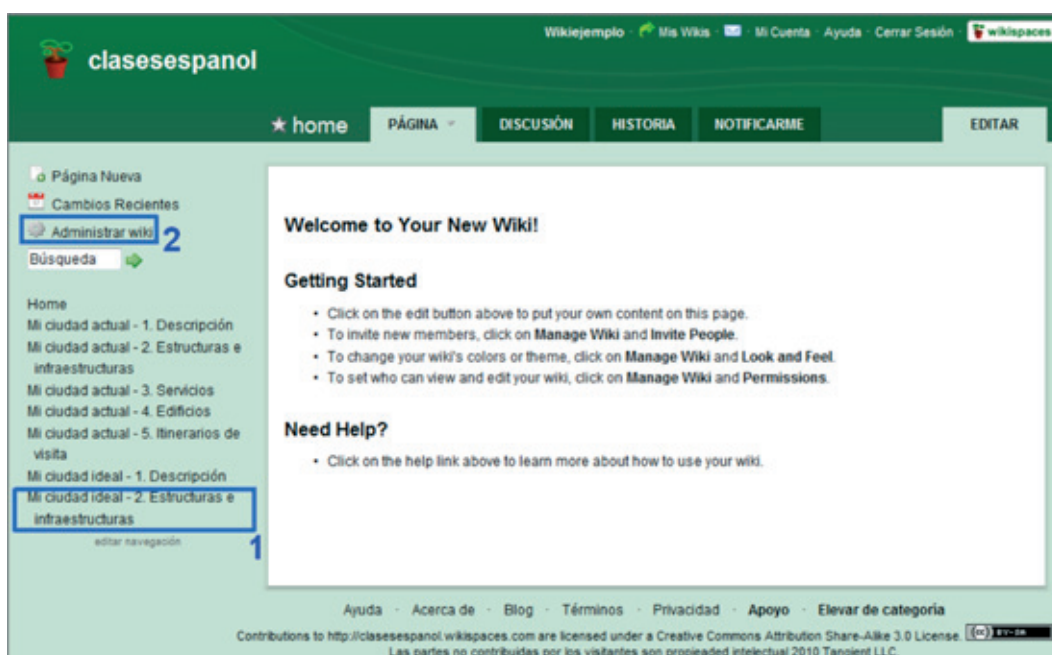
clasesespanol

Wikiejemplo · Mis Wikis · Mi Cuenta · Ayuda · Cerrar Sesión · wikispaces

★ home PÁGINA DISCUSIÓN HISTORIA NOTIFICARME EDITAR

Página Nueva
Cambios Recientes
Administrar wiki 2
Búsqueda

Home
Mi ciudad actual - 1. Descripción
Mi ciudad actual - 2. Estructuras e infraestructuras
Mi ciudad actual - 3. Servicios
Mi ciudad actual - 4. Edificios
Mi ciudad actual - 5. Itinerarios de visita
Mi ciudad ideal - 1. Descripción
Mi ciudad ideal - 2. Estructuras e infraestructuras
editar navegación
1

Welcome to Your New Wiki!

Getting Started

- Click on the edit button above to put your own content on this page.
- To invite new members, click on Manage Wiki and Invite People.
- To change your wiki's colors or theme, click on Manage Wiki and Look and Feel.
- To set who can view and edit your wiki, click on Manage Wiki and Permissions.

Need Help?

- Click on the help link above to learn more about how to use your wiki.

Ayuda · Acerca de · Blog · Términos · Privacidad · Apoyo · Elevar de categoría

Contributions to http://clasesespanol.wikispaces.com are licensed under a Creative Commons Attribution Share-Alike 3.0 License. (cc) BY-SA
Las partes no contribuidas por los visitantes son propiedad intelectual 2010 Tangient LLC.